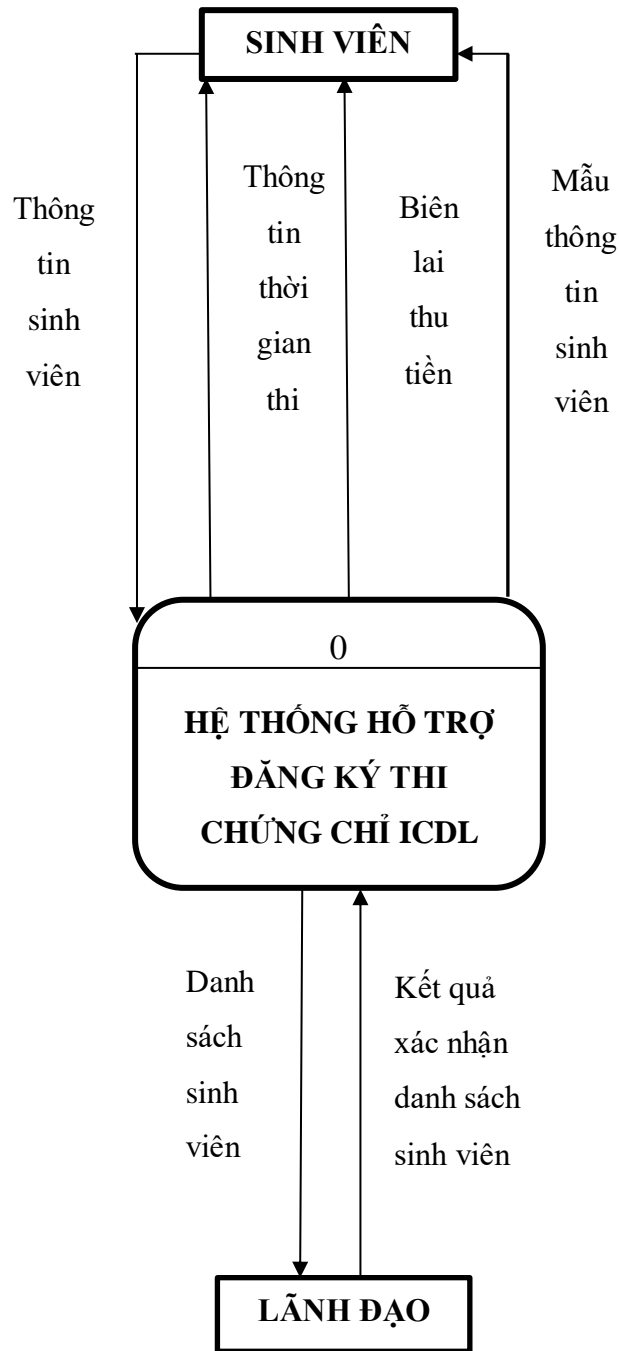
SINH VIÊN

Thông tin sinh viên

Thông tin thời gian thi

Biên lai thu tiền

Mẫu thông tin sinh viên

0

HỆ THỐNG HỖ TRỢ ĐĂNG KÝ THI CHỨNG CHỈ ICDL

Danh sách sinh viên

Kết quả xác nhận danh sách sinh viên

LÃNH ĐẠO